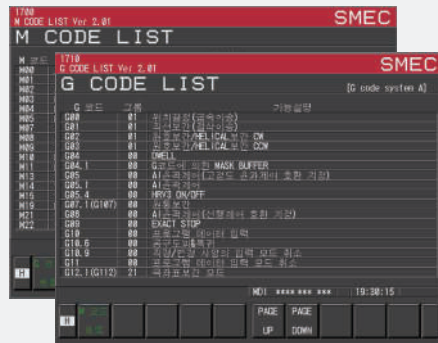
1700
M CODE LIST Ver 2.01
SMEC
M CODE LIST

M 코드
M00
M01
M02
M03
M04
M05
M06
M08
M09
M10
M11
M13
M14
M15
M19
M21
M22

H

1710
G CODE LIST Ver 2.01
SMEC
G CODE LIST
[G code system A]

| G 코드 | 그룹 | 기능설명 |
|---|---|---|
| G00 | 01 | 위치결정(급속이송) |
| G01 | 01 | 직선보간(절삭이송) |
| G02 | 01 | 원호보간/HELICAL보간 CW |
| G03 | 01 | 원호보간/HELICAL보간 CCW |
| G04 | 00 | DWELL |
| G04.1 | 00 | G코드에 의한 MASK BUFFER |
| G05 | 00 | AI고정제어(고정도 윤곽제어 호환 지령) |
| G05.1 | 00 | AI곡면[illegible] |
| G05.4 | 00 | HRV3 ON/OFF |
| G07.1(G107) | 00 | 원통보간 |
| G08 | 00 | AI곡면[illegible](선행제어 호환 지령) |
| G09 | 00 | EXACT STOP |
| G10 | 00 | 프로그램 데이터 입력 |
| G10.6 | 00 | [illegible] |
| G10.9 | 00 | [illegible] 입력 모드 취소 |
| G11 | 00 | 프로그램 데이터 입력 모드 취소 |
| G12.1(G112) | 21 | 극좌표보간 모드 |

MDI **** *** *** 19:30:15

H
PAGE UP
PAGE DOWN